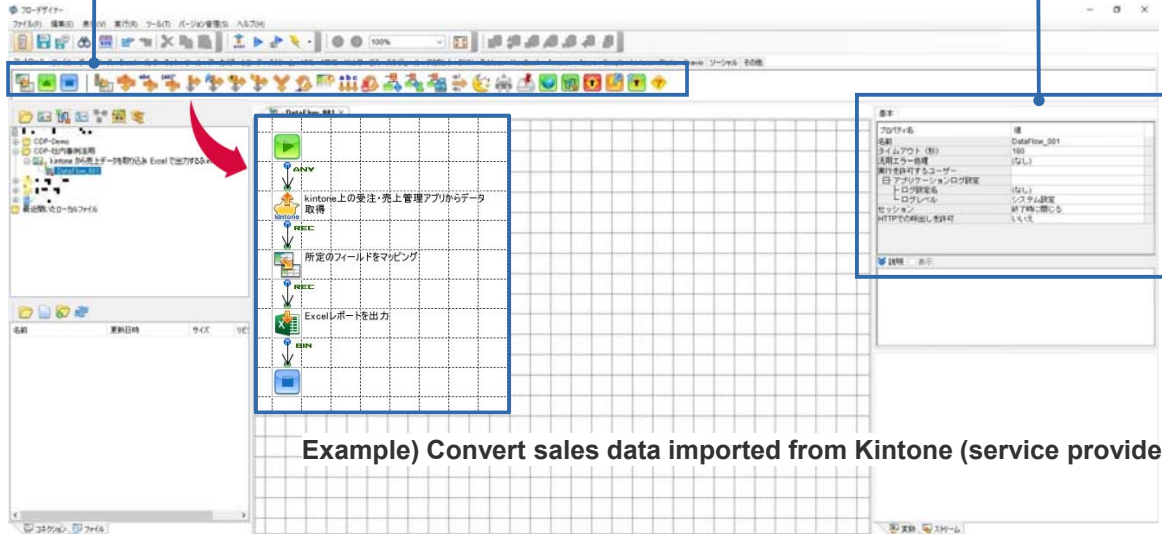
フローデザイナー
ファイル(F) 編集(E) 表示(V) 実行(R) ツール(T) バージョン管理(S) ヘルプ(H)
100%
ソーシャル その他
COP-Demo
COP-社内事例活用
kintone から売上データを取り込み Excel で出力する
DataFlow_001
最近開いたローカルファイル
名前 更新日時 サイズ
コネクション ファイル
DataFlow_001
ANY
kintone上の受注・売上管理アプリからデータ取得
kintone
REC
所定のフィールドをマッピング
REC
Excelレポートを出力
BIN
基本
| プロパティ名 | 値 |
|---|---|
| 名前 | DataFlow_001 |
| タイムアウト（秒） | 180 |
| 汎用エラー処理 | (なし) |
| 実行を許可するユーザー | |
| アプリケーションログ設定 | |
| ログ設定名 | (なし) |
| ログレベル | システム設定 |
| セッション | 終了時に閉じる |
| HTTPでの呼出しを許可 | いいえ |
説明 表示
変数 ストリーム
Example) Convert sales data imported from Kintone (service provide